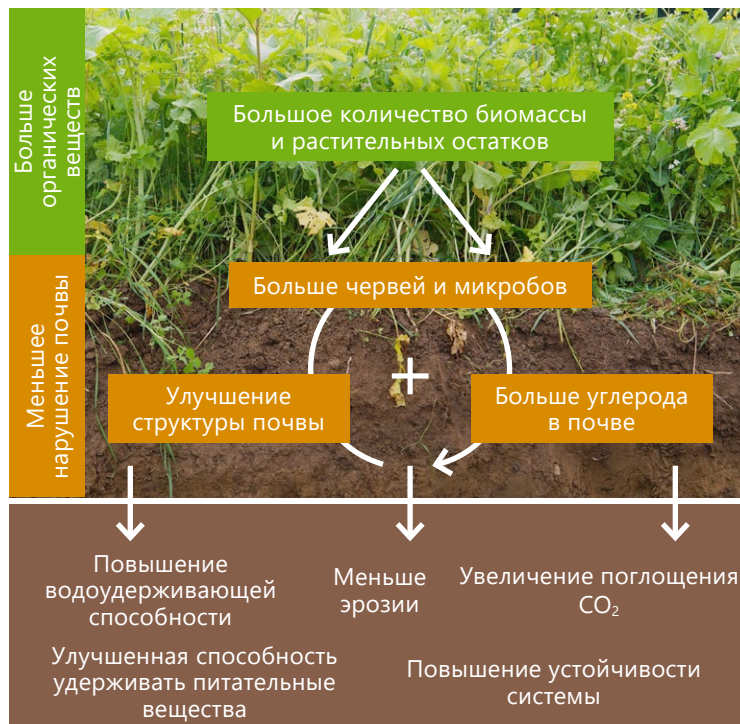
Больше органических веществ

Меньшее нарушение почвы

Большое количество биомассы и растительных остатков

Больше червей и микробов

+

Улучшение структуры почвы

Больше углерода в почве

Повышение водоудерживающей способности

Меньше эрозии

Увеличение поглощения $CO_2$

Улучшенная способность удерживать питательные вещества

Повышение устойчивости системы